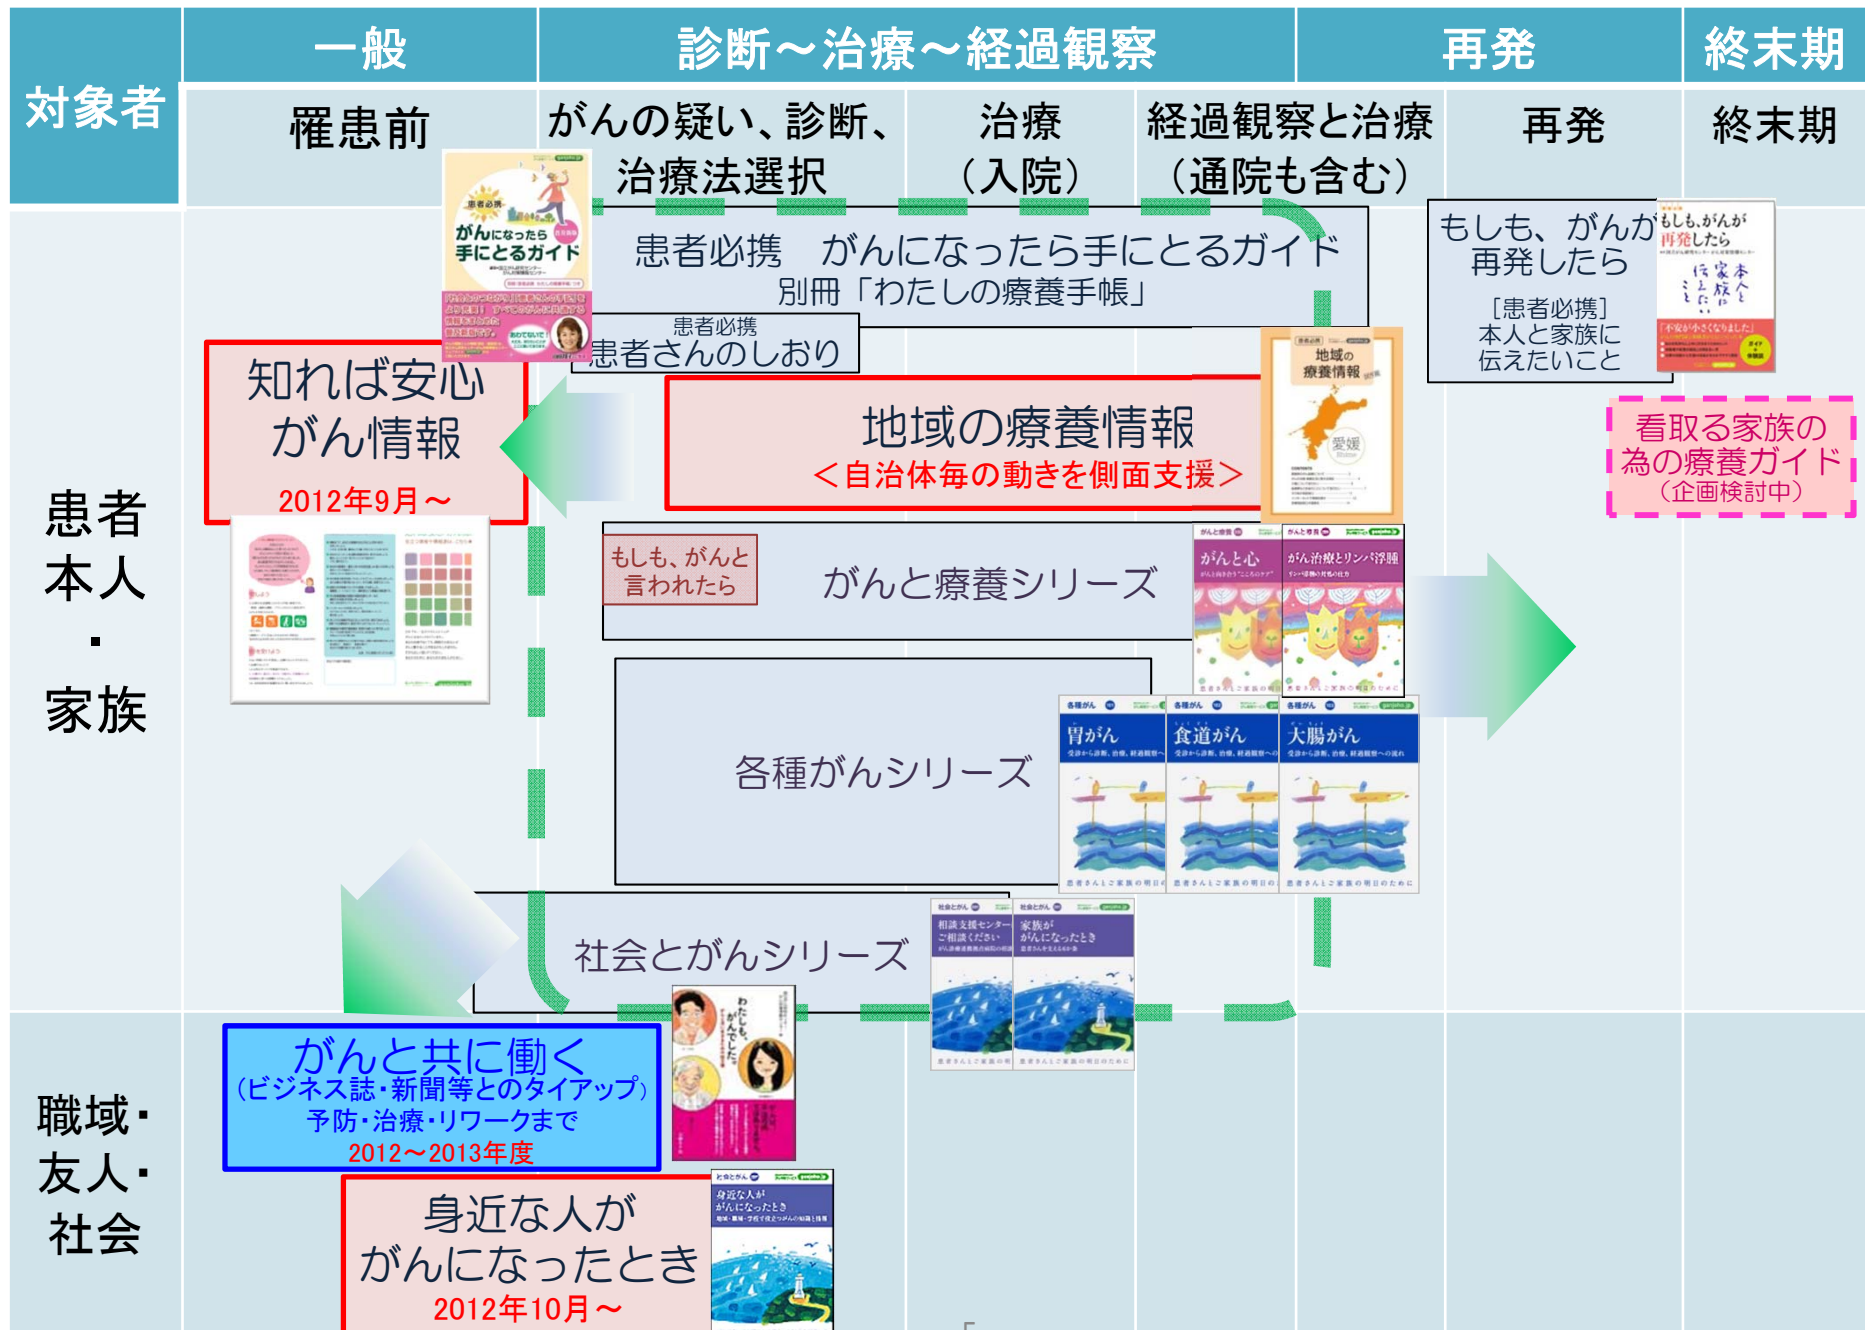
| 対象者 | 一般 | 診断～治療～経過観察 | | | 再発 | 終末期 |
|---|---|---|---|---|---|---|
| | 罹患前 | がんの疑い、診断、治療法選択 | 治療（入院） | 経過観察と治療（通院も含む） | 再発 | 終末期 |

患者必携　がんになったら手にとるガイド
別冊「わたしの療養手帳」

患者必携
患者さんのしおり

もしも、がんが再発したら
［患者必携］
本人と家族に伝えたいこと

知れば安心
がん情報
2012年9月～

地域の療養情報
＜自治体毎の動きを側面支援＞

看取る家族の為の療養ガイド
（企画検討中）

もしも、がんと言われたら

がんと療養シリーズ

各種がんシリーズ

社会とがんシリーズ

患者本人・家族

職域・友人・社会

がんと共に働く
（ビジネス誌・新聞等とのタイアップ）
予防・治療・リワークまで
2012～2013年度

身近な人ががんになったとき
2012年10月～

患者必携 がんになったら手にとるガイド
地域の療養情報 愛媛
もしも、がんが再発したら
がんと心
がん治療とリンパ浮腫
胃がん
食道がん
大腸がん
相談支援センターにご相談ください
家族ががんになったとき
わたしも、がんでした。
身近な人ががんになったとき